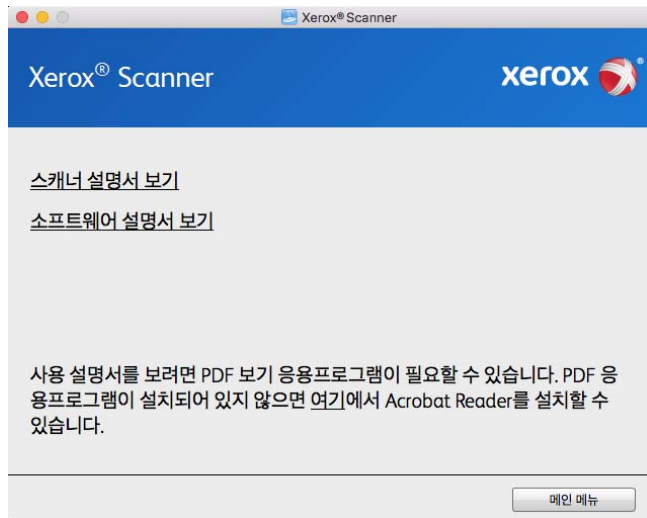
Xerox® Scanner

Xerox® Scanner

xerox

스캐너 설명서 보기

소프트웨어 설명서 보기

사용 설명서를 보려면 PDF 보기 응용프로그램이 필요할 수 있습니다. PDF 응용프로그램이 설치되어 있지 않으면 여기에서 Acrobat Reader를 설치할 수 있습니다.

메인 메뉴